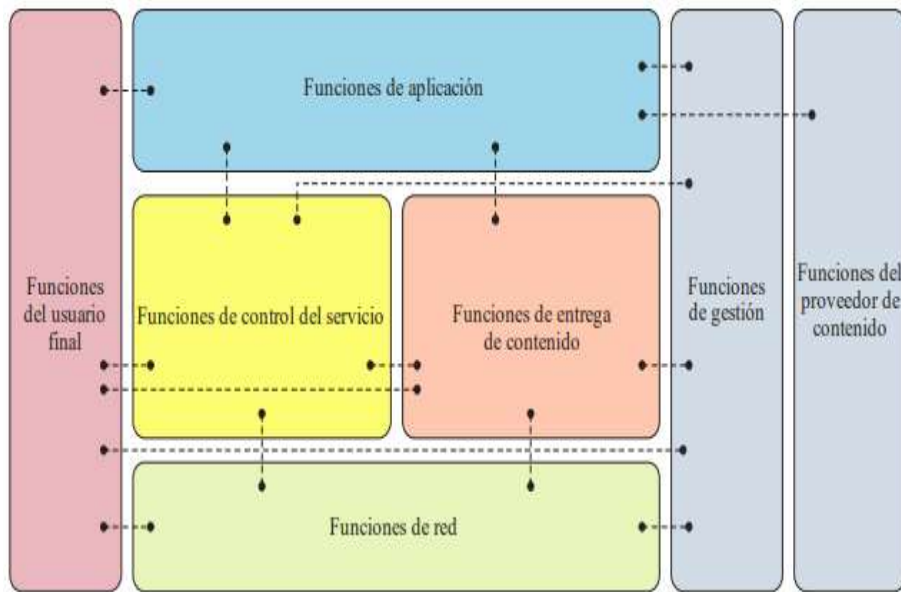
Funciones del usuario final

Funciones de aplicación

Funciones de control del servicio

Funciones de entrega de contenido

Funciones de red

Funciones de gestión

Funciones del proveedor de contenido